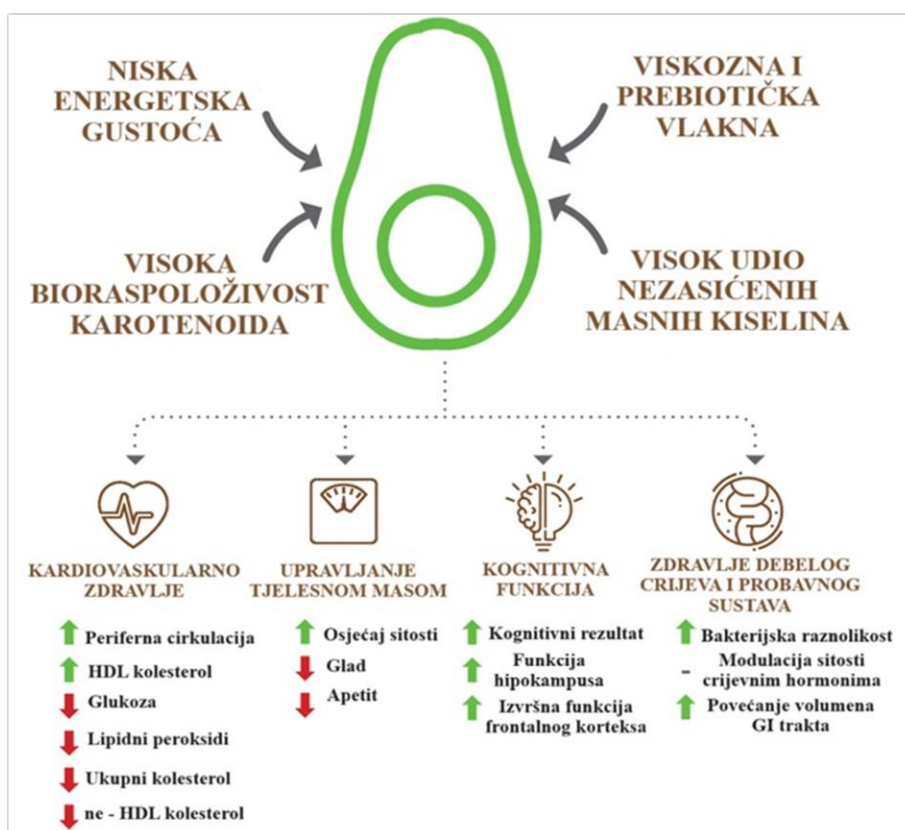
NISKA ENERGETSKA GUSTOĆA

VISKOZNA I PREBIOTIČKA VLAKNA

VISOKA BIORASPOLOŽIVOST KAROTENOIDA

VISOK UDIO NEZASIĆENIH MASNIH KISELINA

KARDIOVASKULARNO ZDRAVLJE

↑ Periferna cirkulacija
↑ HDL kolesterol
↓ Glukoza
↓ Lipidni peroksidi
↓ Ukupni kolesterol
↓ ne - HDL kolesterol

UPRAVLJANJE TJELESNOM MASOM

↑ Osjećaj sitosti
↓ Glad
↓ Apetit

KOGNITIVNA FUNKCIJA

↑ Kognitivni rezultat
↑ Funkcija hipokampusa
↑ Izvršna funkcija frontalnog korteksa

ZDRAVLJE DEBELOG CRIJEVA I PROBAVNOG SUSTAVA

↑ Bakterijska raznolikost
- Modulacija sitosti crijevnim hormonima
↑ Povećanje volumena GI trakta